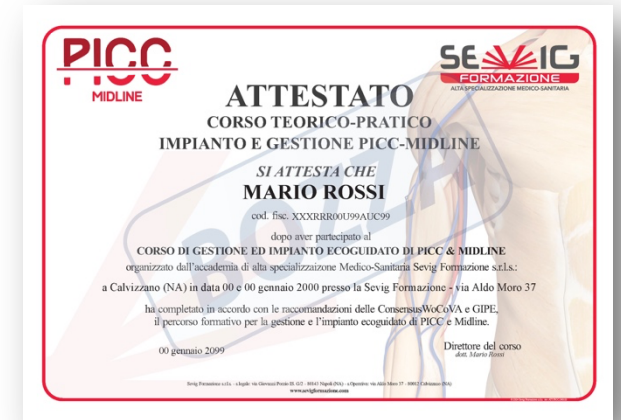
PICC
MIDLINE

SEVIG
FORMAZIONE
ALTA SPECIALIZZAZIONE MEDICO-SANITARIA

ATTESTATO
CORSO TEORICO-PRATICO
IMPIANTO E GESTIONE PICC-MIDLINE

SI ATTESTA CHE
MARIO ROSSI
cod. fisc. XXXRRR00U99AUC99

dopo aver partecipato al
CORSO DI GESTIONE ED IMPIANTO ECOGUIDATO DI PICC & MIDLINE
organizzato dall'accademia di alta specializzaizone Medico-Sanitaria Sevig Formazione s.r.l.s.:

a Calvizzano (NA) in data 00 e 00 gennaio 2000 presso la Sevig Formazione - via Aldo Moro 37

ha completato in accordo con le raccomandazioni delle ConsensusWoCoVA e GIPE,
il percorso formativo per la gestione e l'impianto ecoguidato di PICC e Midline.

00 gennaio 2099

Direttore del corso
dott. Mario Rossi

Sevig Formazione s.r.l.s. - Legale: via Giovanni Porzio IS. G/2 - 80143 Napoli (NA) - Operativa: via Aldo Moro 37 - 80012 Calvizzano (NA)
www.sevigformazione.com

BOZZA